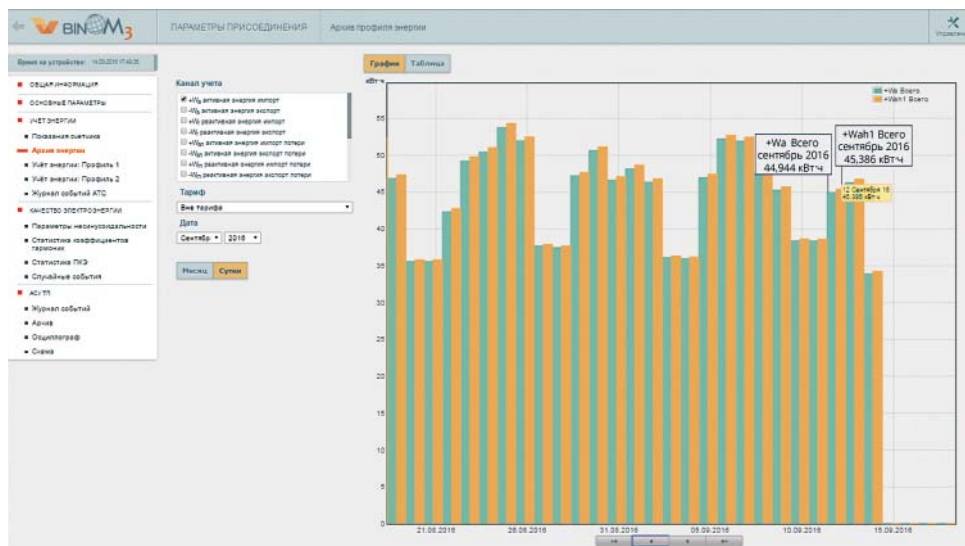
BINOM3
ПАРАМЕТРЫ ПРИСОЕДИНЕНИЯ
Архив профиля энергии
Управление

Время на устройстве: 14.09.2016 17:48:35

ОБЩАЯ ИНФОРМАЦИЯ
ОСНОВНЫЕ ПАРАМЕТРЫ
УЧЕТ ЭНЕРГИИ
Показания счетчика
Архив энергии
Учёт энергии: Профиль 1
Учёт энергии: Профиль 2
Журнал событий АТС
КАЧЕСТВО ЭЛЕКТРОЭНЕРГИИ
Параметры несинусоидальности
Статистика коэффициентов гармоник
Статистика ПКЭ
Случайные события
АСУ ТП
Журнал событий
Архив
Осциллограф
Схема

Канал учета
+Wa активная энергия импорт
-Wa активная энергия экспорт
+Wr реактивная энергия импорт
-Wr реактивная энергия экспорт
+Wal активная энергия импорт потери
-Wal активная энергия экспорт потери
+Wrl реактивная энергия импорт потери
-Wrl реактивная энергия экспорт потери

Тариф
Вне тарифа

Дата
Сентябрь 2016

Месяц Сутки

График Таблица

кВт·ч

+Wa Всего
+Wah1 Всего

+Wa Всего
сентябрь 2016
44,944 кВтч

+Wah1 Всего
сентябрь 2016
45,386 кВтч

12 Сентября 16
45,386 кВт·ч

55
50
45
40
35
30
25
20
15
10
5
0

21.08.2016
26.08.2016
31.08.2016
05.09.2016
10.09.2016
15.09.2016